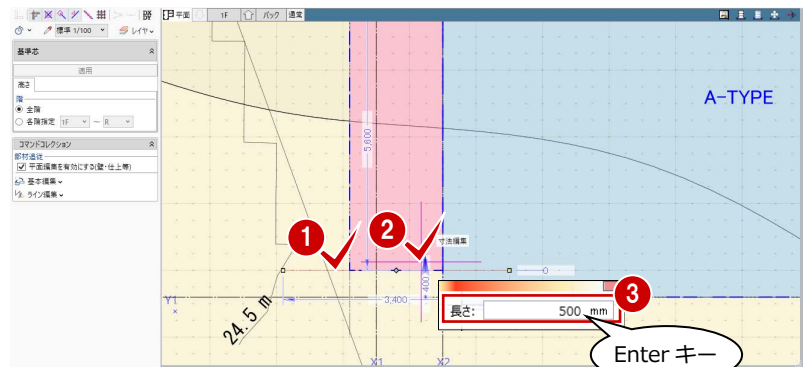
標準 1/100
レイヤ
平面
1F
バック
通常
基準芯
適用
高さ
階
全階
各階指定
1F
R
コマンドコレクション
部材選択
平面編集を有効にする(壁・仕上等)
基本編集
ライン編集
A-TYPE
5,600
1
2
寸法編集
0
3,400
400
24.5 m
Y1
X1
X2
長さ:
500
mm
3
Enter キー